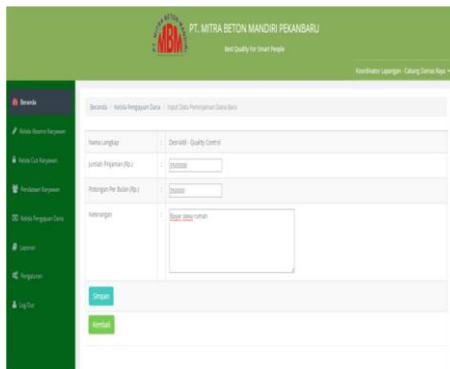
PT. MITRA BETON MANDIRI PEKANBARU
Best Quality For Smart People

PT. MITRA BETON MANDIRI

MBM

Koordinator Lapangan - Cabang Danau Raya

Beranda

Kelola Absensi Karyawan

Kelola Cuti Karyawan

Pembayaran Karyawan

Kelola Pengajuan Dana

Laporan

Pengaturan

Log Out

Beranda / Kelola Pengajuan Dana / Input Data Peminjaman Dana Baru

| Nama Lengkap | : | Desnaldi - Quality Control |
|---|---|---|
| Jumlah Pinjaman (Rp.) | : | 2500000 |
| Potongan Per Bulan (Rp.) | : | 250000 |
| Keterangan | : | Bayar sewa rumah |

Simpan

Kembali